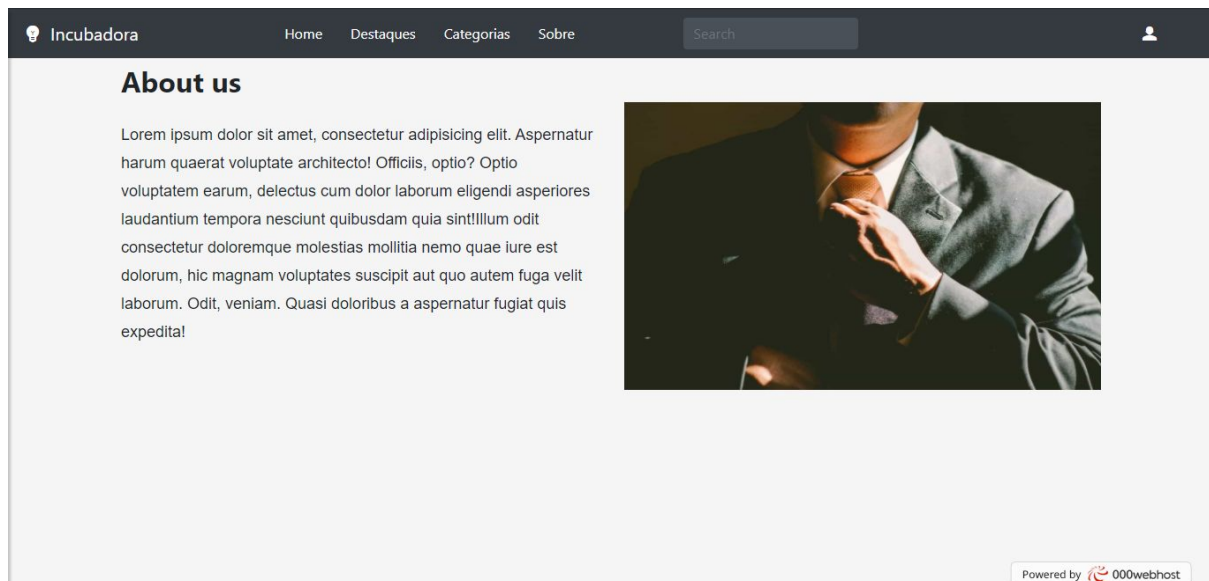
Incubadora Home Destaques Categorias Sobre Search

About us

Lorem ipsum dolor sit amet, consectetur adipisicing elit. Aspernatur harum quaerat voluptate architecto! Officiis, optio? Optio voluptatem earum, delectus cum dolor laborum eligendi asperiores laudantium tempora nesciunt quibusdam quia sint!Illum odit consectetur doloremque molestias mollitia nemo quae iure est dolorum, hic magnam voluptates suscipit aut quo autem fuga velit laborum. Odit, veniam. Quasi doloribus a aspernatur fugiat quis expedita!

Powered by 000webhost